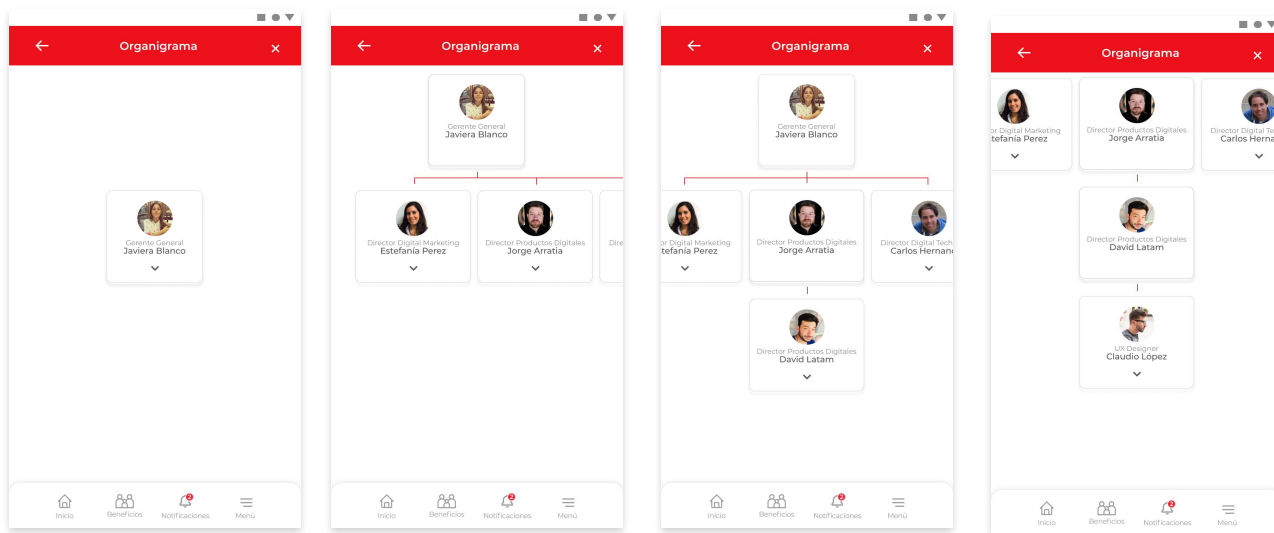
Organigrama

Gerente General
Javiera Blanco

Inicio
Beneficios
2
Notificaciones
Menú

Organigrama

Gerente General
Javiera Blanco

Director Digital Marketing
Estefanía Perez

Director Productos Digitales
Jorge Arratia

Direc

Inicio
Beneficios
2
Notificaciones
Menú

Organigrama

Gerente General
Javiera Blanco

r Digital Marketing
tefanía Perez

Director Productos Digitales
Jorge Arratia

Director Digital Tech
Carlos Hernan

Director Productos Digitales
David Latam

Inicio
Beneficios
2
Notificaciones
Menú

Organigrama

r Digital Marketing
tefanía Perez

Director Productos Digitales
Jorge Arratia

Director Digital Te
Carlos Herna

Director Productos Digitales
David Latam

UX Designer
Claudio López

Inicio
Beneficios
2
Notificaciones
Menú